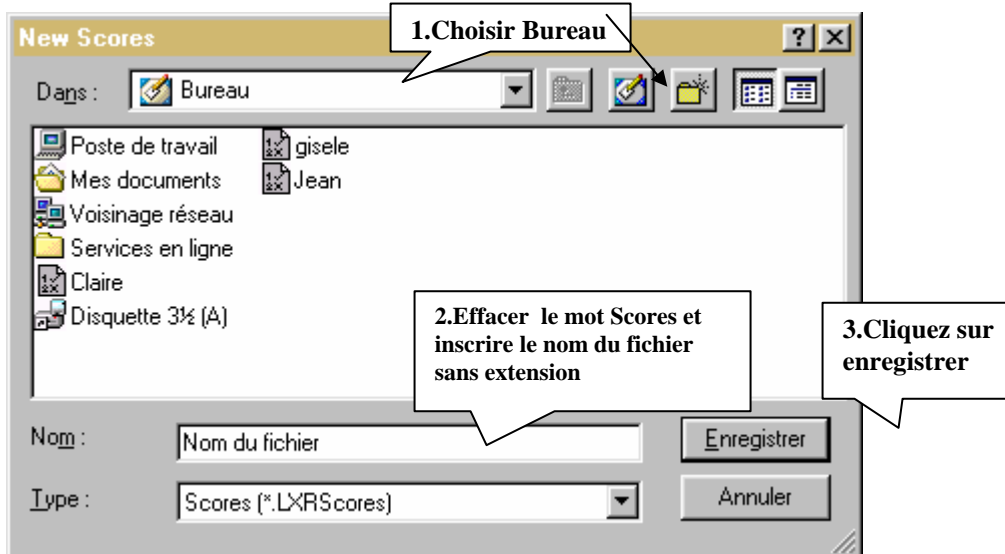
New Scores

1.Choisir Bureau

?

Dans : Bureau

Poste de travail
Mes documents
Voisinage réseau
Services en ligne
Claire
Disquette 3½ (A)
gisele
Jean

2.Effacer le mot Scores et inscrire le nom du fichier sans extension

3.Cliquez sur enregistrer

Nom : Nom du fichier

Enregistrer

Type : Scores (*.LXRScores)

Annuler